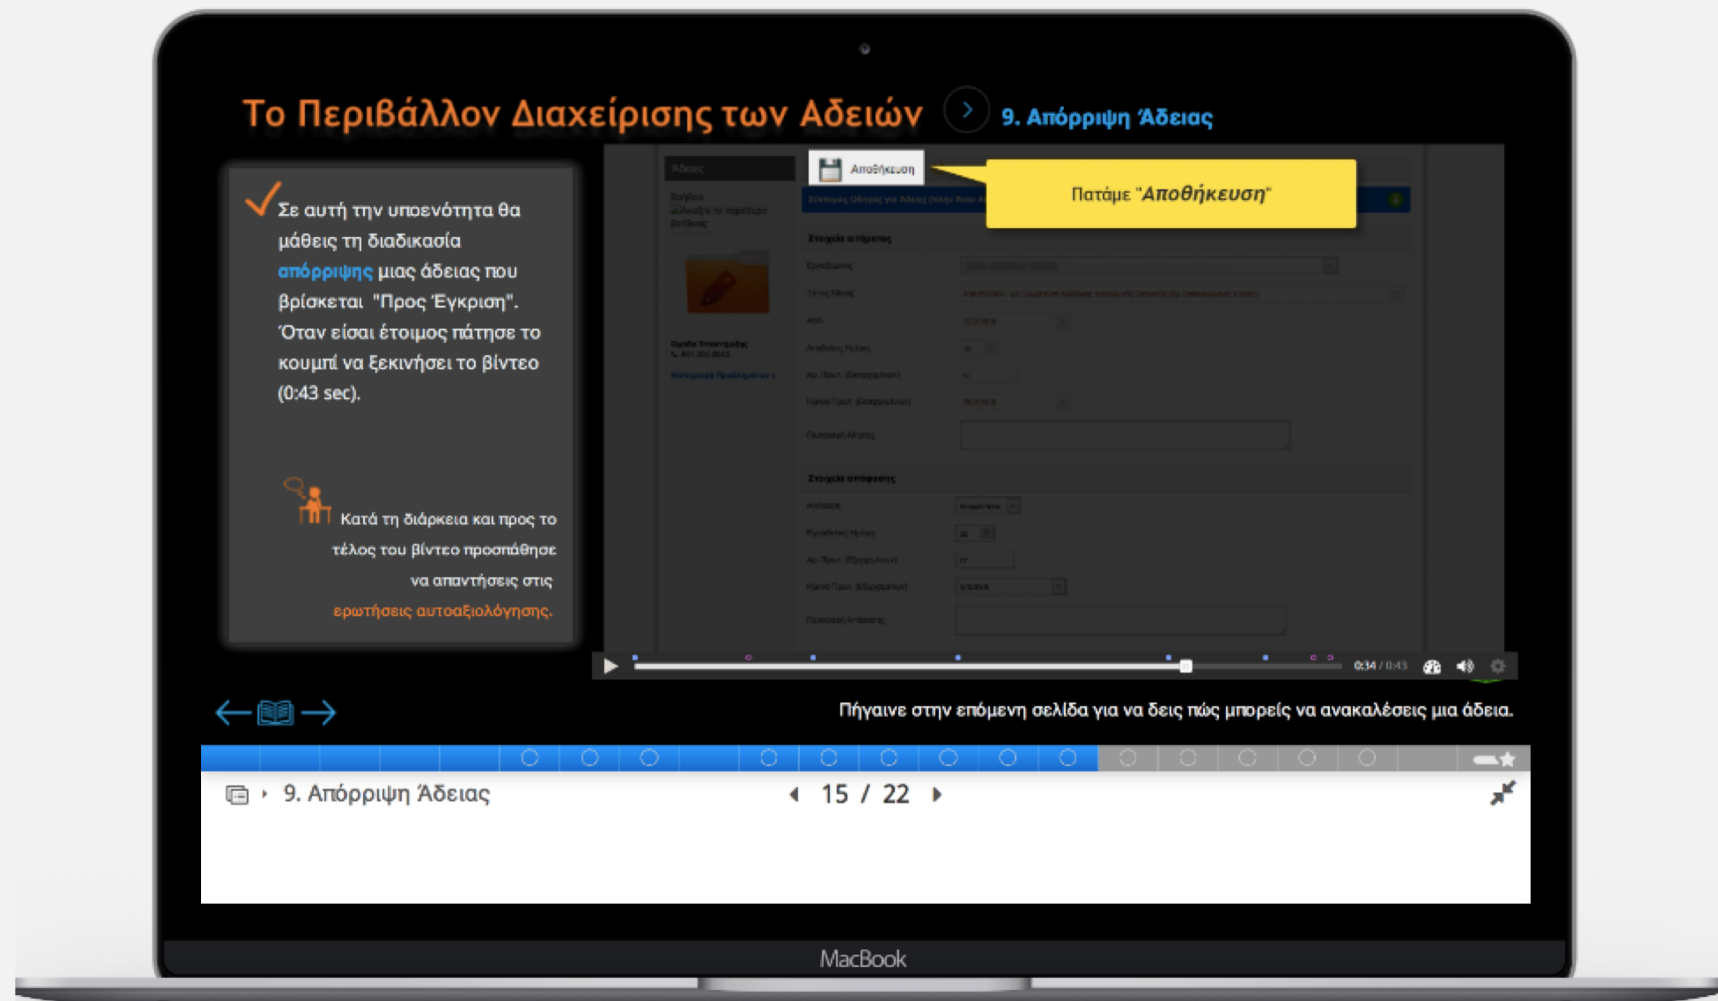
Το Περιβάλλον Διαχείρισης των Αδειών

9. Απόρριψη Άδειας

Σε αυτή την υποενότητα θα μάθεις τη διαδικασία απόρριψης μιας άδειας που βρίσκεται "Προς Έγκριση". Όταν είσαι έτοιμος πάτησε το κουμπί να ξεκινήσει το βίντεο (0:43 sec).

Κατά τη διάρκεια και προς το τέλος του βίντεο προσπάθησε να απαντήσεις στις ερωτήσεις αυτοαξιολόγησης.

Αποθήκευση

Πατάμε "Αποθήκευση"

0:34 / 0:43

Πήγαινε στην επόμενη σελίδα για να δεις πώς μπορείς να ανακαλέσεις μια άδεια.

9. Απόρριψη Άδειας

15 / 22

MacBook